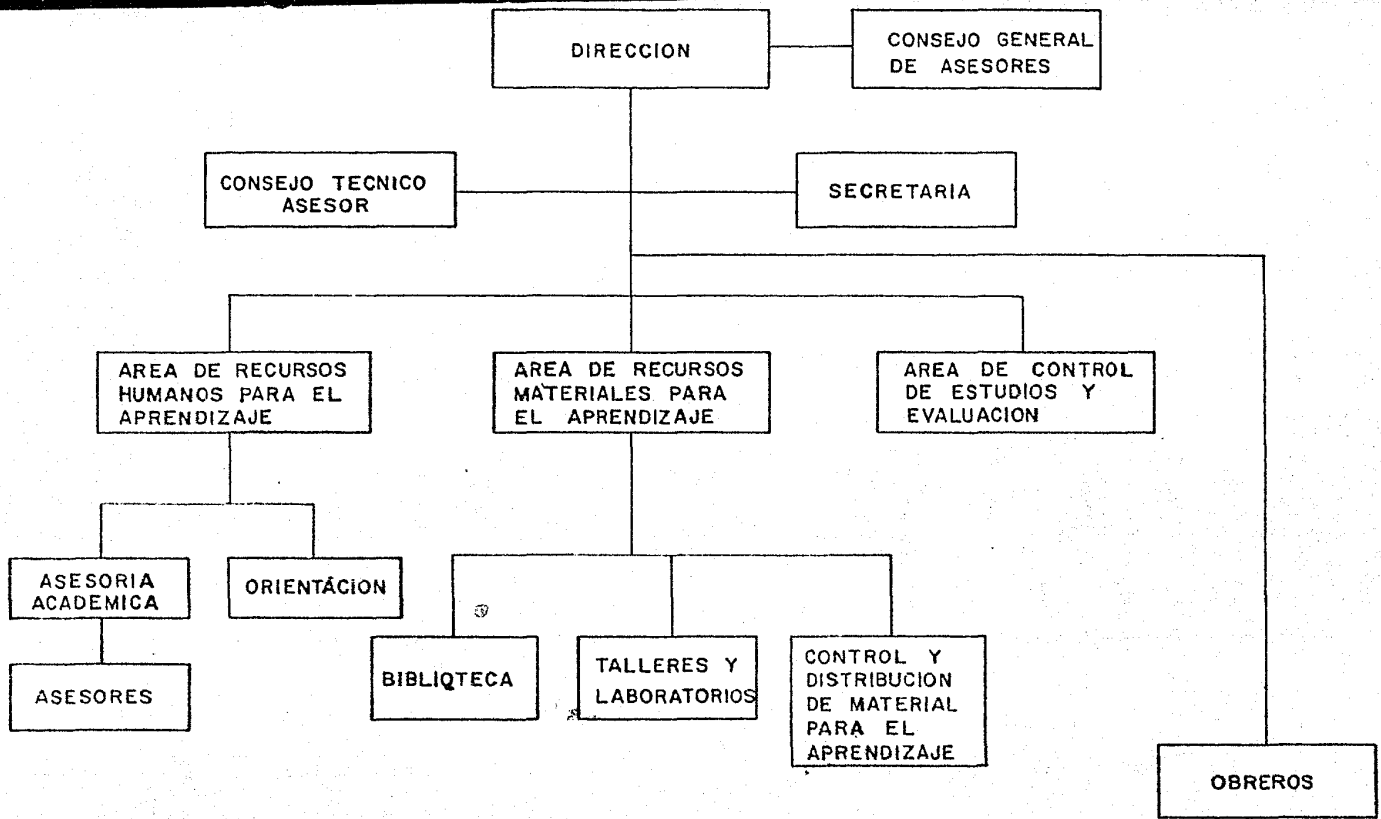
DIRECCION

CONSEJO GENERAL DE ASESORES

CONSEJO TECNICO ASESOR

SECRETARIA

AREA DE RECURSOS HUMANOS PARA EL APRENDIZAJE

AREA DE RECURSOS MATERIALES PARA EL APRENDIZAJE

AREA DE CONTROL DE ESTUDIOS Y EVALUACION

ASESORIA ACADEMICA

ORIENTACION

ASESORES

BIBLIQTECA

TALLERES Y LABORATORIOS

CONTROL Y DISTRIBUCION DE MATERIAL PARA EL APRENDIZAJE

OBREROS